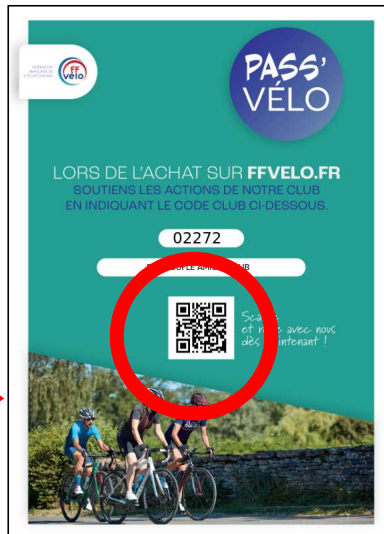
FÉDÉRATION FRANÇAISE DE CYCLOTOURISME

FF vélo

PASS' VÉLO

LORS DE L'ACHAT SUR FFVELO.FR
SOUTIENS LES ACTIONS DE NOTRE CLUB EN INDIQUANT LE CODE CLUB CI-DESSOUS.

02272

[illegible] LE AMI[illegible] UB

Sca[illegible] et r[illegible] avec nous dès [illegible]ntenant !